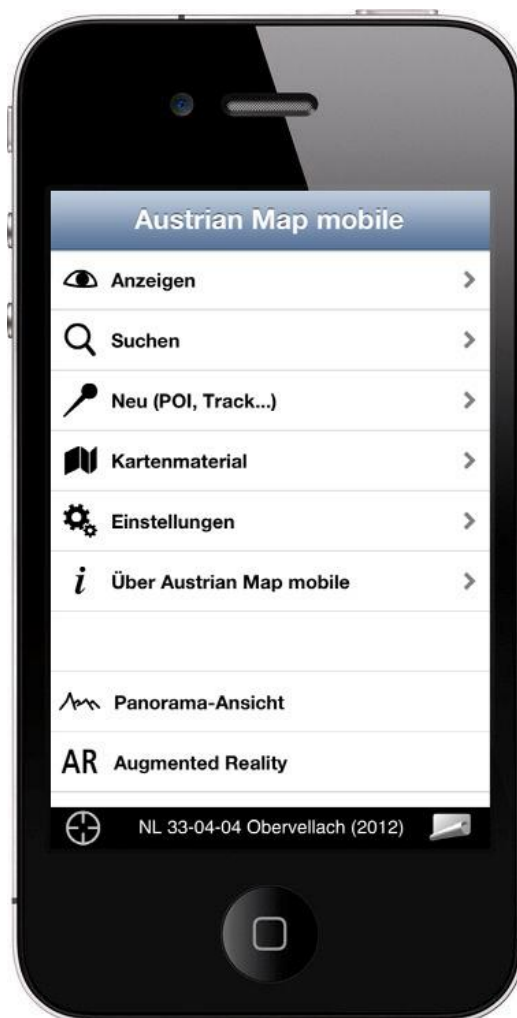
Austrian Map mobile

Anzeigen >

Suchen >

Neu (POI, Track...) >

Kartenmaterial >

Einstellungen >

i Über Austrian Map mobile >

Panorama-Ansicht

AR Augmented Reality

NL 33-04-04 Obervellach (2012)